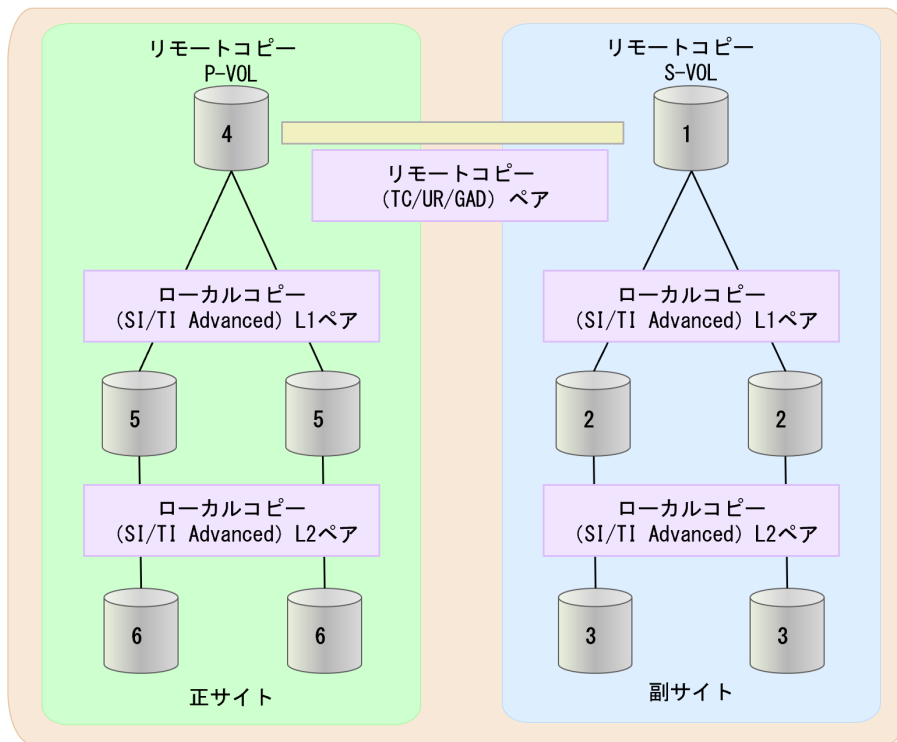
リモートコピー
P-VOL

4

リモートコピー
（TC/UR/GAD）ペア

ローカルコピー
（SI/TI Advanced）L1ペア

5

5

ローカルコピー
（SI/TI Advanced）L2ペア

6

6

正サイト

リモートコピー
S-VOL

1

ローカルコピー
（SI/TI Advanced）L1ペア

2

2

ローカルコピー
（SI/TI Advanced）L2ペア

3

3

副サイト